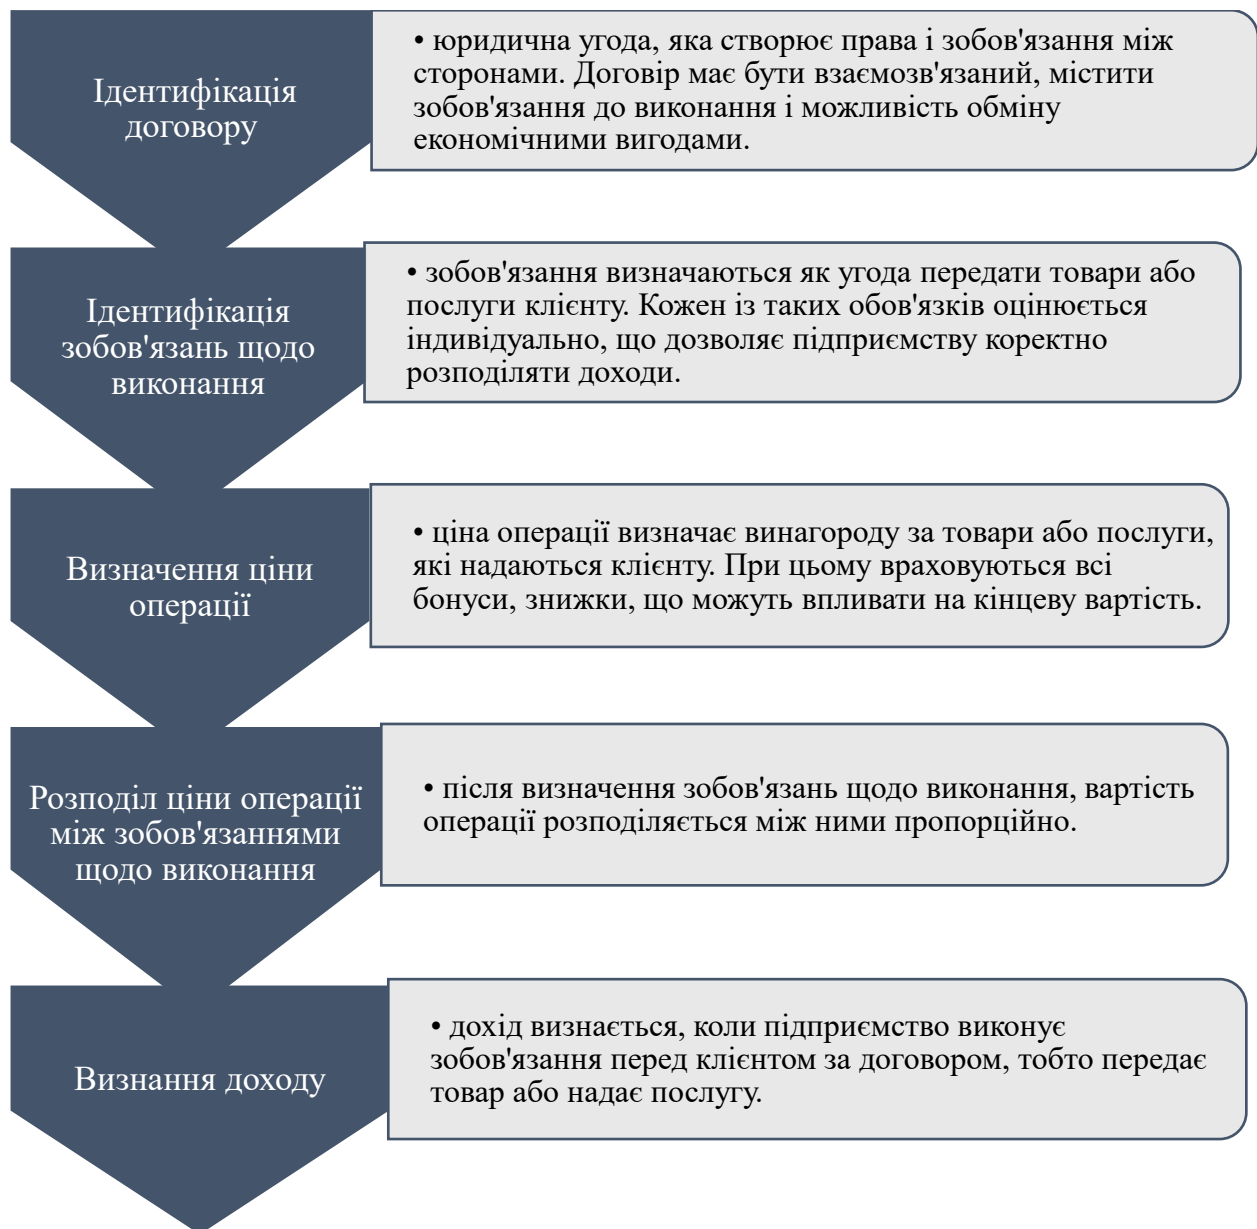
Ідентифікація договору

• юридична угода, яка створює права і зобов'язання між сторонами. Договір має бути взаємозв'язаний, містити зобов'язання до виконання і можливість обміну економічними вигодами.

Ідентифікація зобов'язань щодо виконання

• зобов'язання визначаються як угода передати товари або послуги клієнту. Кожен із таких обов'язків оцінюється індивідуально, що дозволяє підприємству коректно розподіляти доходи.

Визначення ціни операції

• ціна операції визначає винагороду за товари або послуги, які надаються клієнту. При цьому враховуються всі бонуси, знижки, що можуть впливати на кінцеву вартість.

Розподіл ціни операції між зобов'язаннями щодо виконання

• після визначення зобов'язань щодо виконання, вартість операції розподіляється між ними пропорційно.

Визнання доходу

• дохід визнається, коли підприємство виконує зобов'язання перед клієнтом за договором, тобто передає товар або надає послугу.